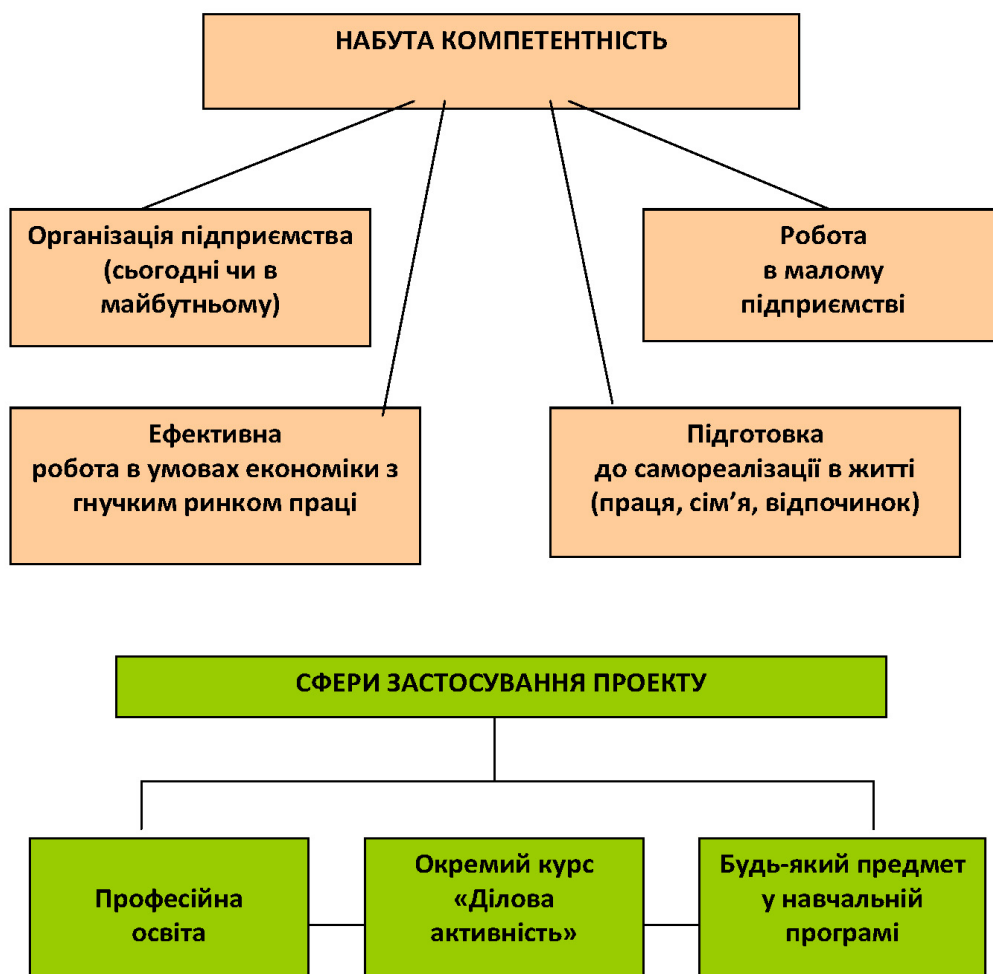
НАБУТА КОМПЕТЕНТНІСТЬ

Організація підприємства (сьогодні чи в майбутньому)

Робота в малому підприємстві

Ефективна робота в умовах економіки з гнучким ринком праці

Підготовка до самореалізації в житті (праця, сім'я, відпочинок)

СФЕРИ ЗАСТОСУВАННЯ ПРОЕКТУ

Професійна освіта

Окремий курс «Ділова активність»

Будь-який предмет у навчальній програмі